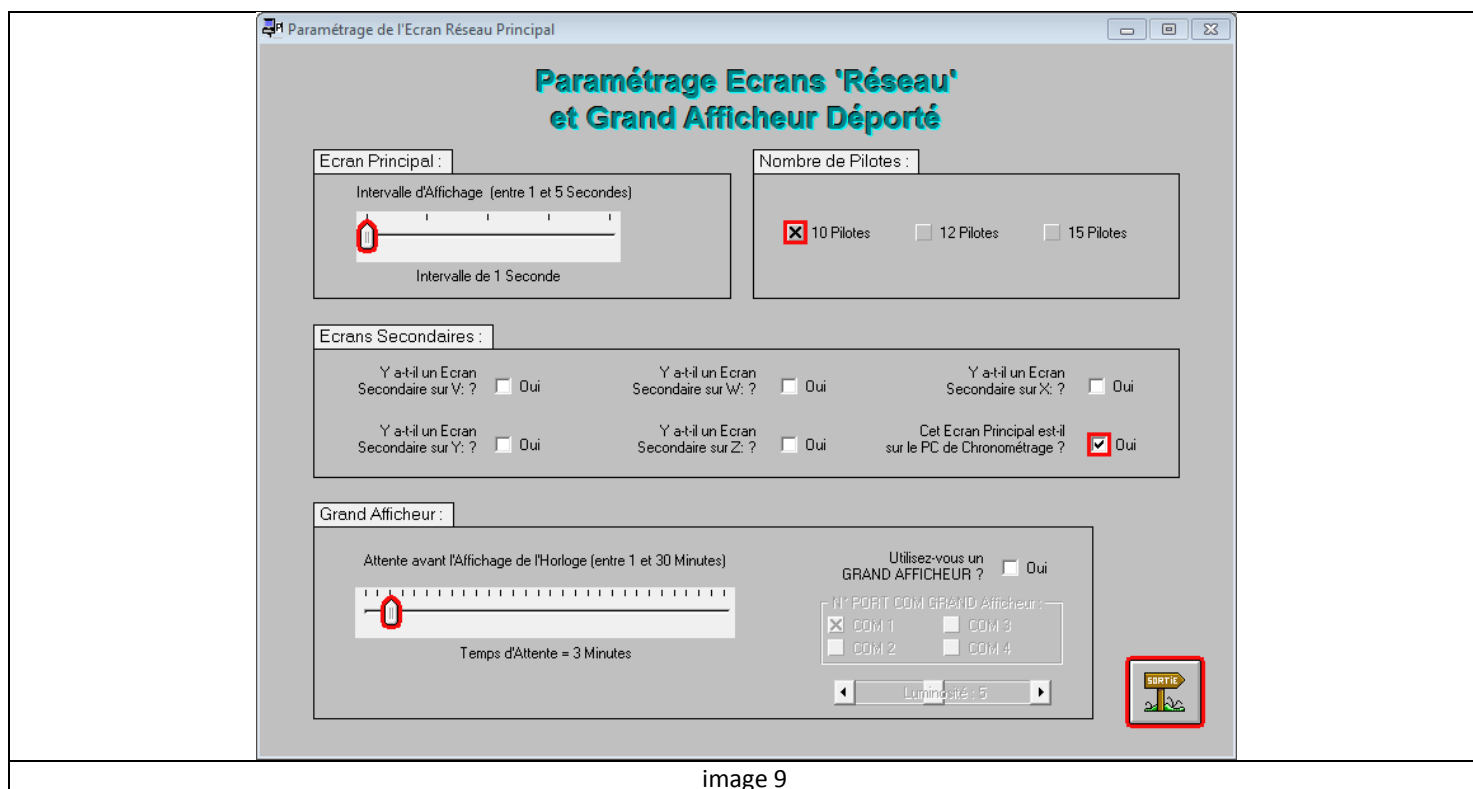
Paramétrage de l'Ecran Réseau Principal

Paramétrage Ecrans 'Réseau'
et Grand Afficheur Déporté

Ecran Principal :

Intervalle d'Affichage (entre 1 et 5 Secondes)

Intervalle de 1 Seconde

Nombre de Pilotes :

10 Pilotes 12 Pilotes 15 Pilotes

Ecrans Secondaires :

Y a-t-il un Ecran Secondaire sur V: ? Oui

Y a-t-il un Ecran Secondaire sur W: ? Oui

Y a-t-il un Ecran Secondaire sur X: ? Oui

Y a-t-il un Ecran Secondaire sur Y: ? Oui

Y a-t-il un Ecran Secondaire sur Z: ? Oui

Cet Ecran Principal est-il sur le PC de Chronométrage ? Oui

Grand Afficheur :

Attente avant l'Affichage de l'Horloge (entre 1 et 30 Minutes)

Temps d'Attente = 3 Minutes

Utilisez-vous un GRAND AFFICHEUR ? Oui

N° PORT COM GRAND Afficheur :

COM 1 COM 3
COM 2 COM 4

Luminosité : 5

SORTIE

image 9